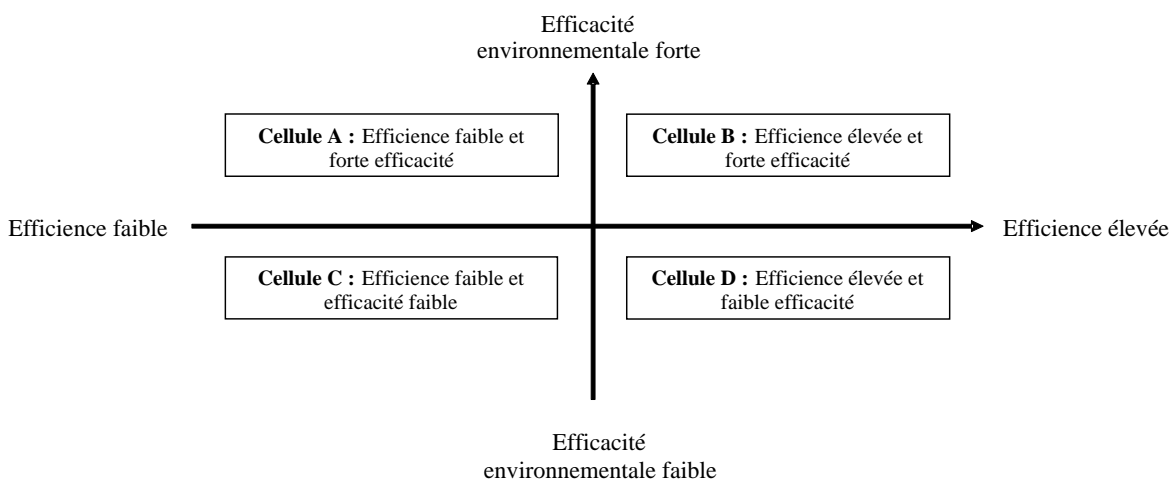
Efficacité environnementale forte

Cellule A : Efficience faible et forte efficacité

Cellule B : Efficience élevée et forte efficacité

Efficience faible

Efficience élevée

Cellule C : Efficience faible et efficacité faible

Cellule D : Efficience élevée et faible efficacité

Efficacité environnementale faible